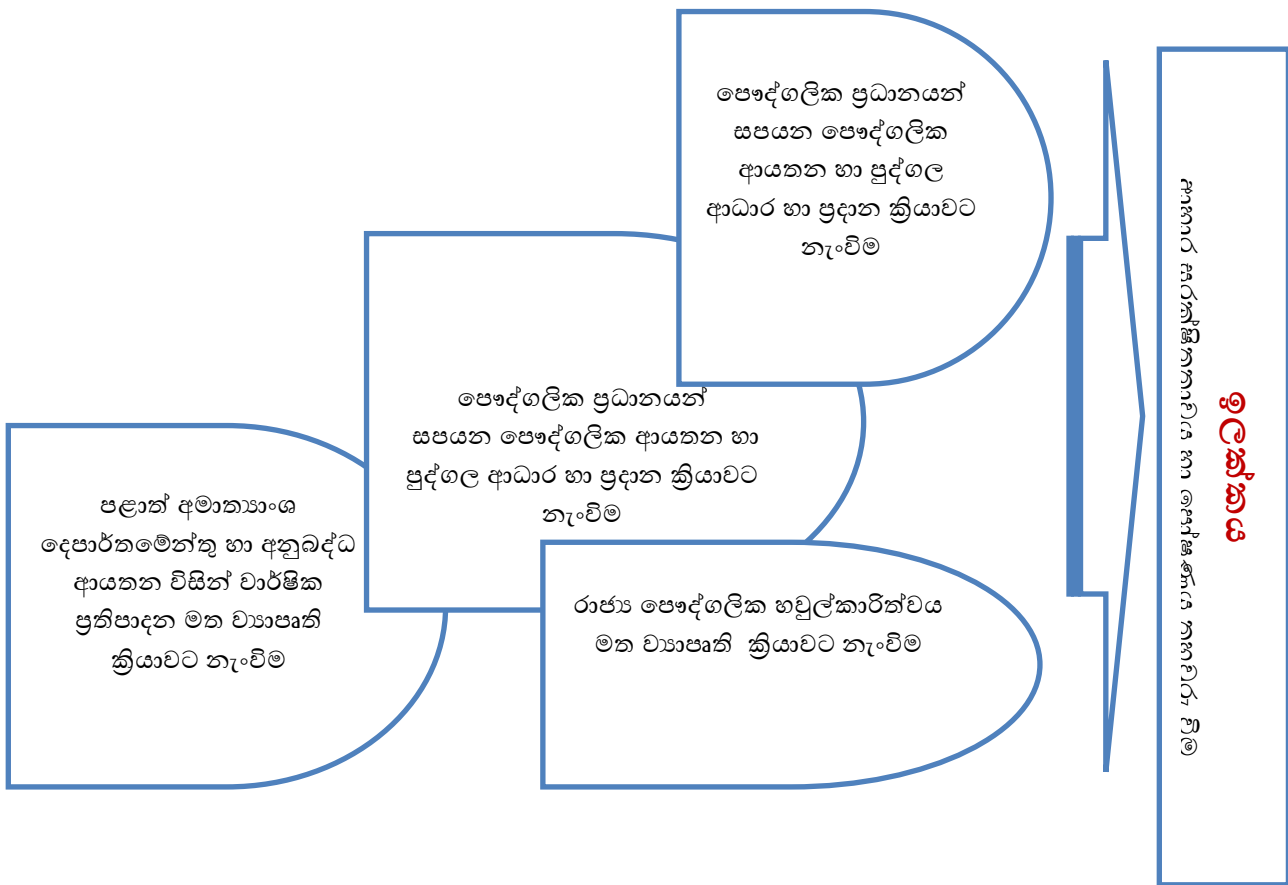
පෞද්ගලික ප්‍රධානයන් සපයන පෞද්ගලික ආයතන හා පුද්ගල ආධාර හා ප්‍රදාන ක්‍රියාවට නැංවීම

පෞද්ගලික ප්‍රධානයන් සපයන පෞද්ගලික ආයතන හා පුද්ගල ආධාර හා ප්‍රදාන ක්‍රියාවට නැංවීම

පළාත් අමාත්‍යාංශ දෙපාර්තමේන්තු හා අනුබද්ධ ආයතන විසින් වාර්ෂික ප්‍රතිපාදන මත ව්‍යාපෘති ක්‍රියාවට නැංවීම

රාජ්‍ය පෞද්ගලික හවුල්කාරිත්වය මත ව්‍යාපෘති ක්‍රියාවට නැංවීම

මෙහෙවර

ආහාර සුරක්ෂිතතාවය හා පෝෂණය සහතික කිරීම